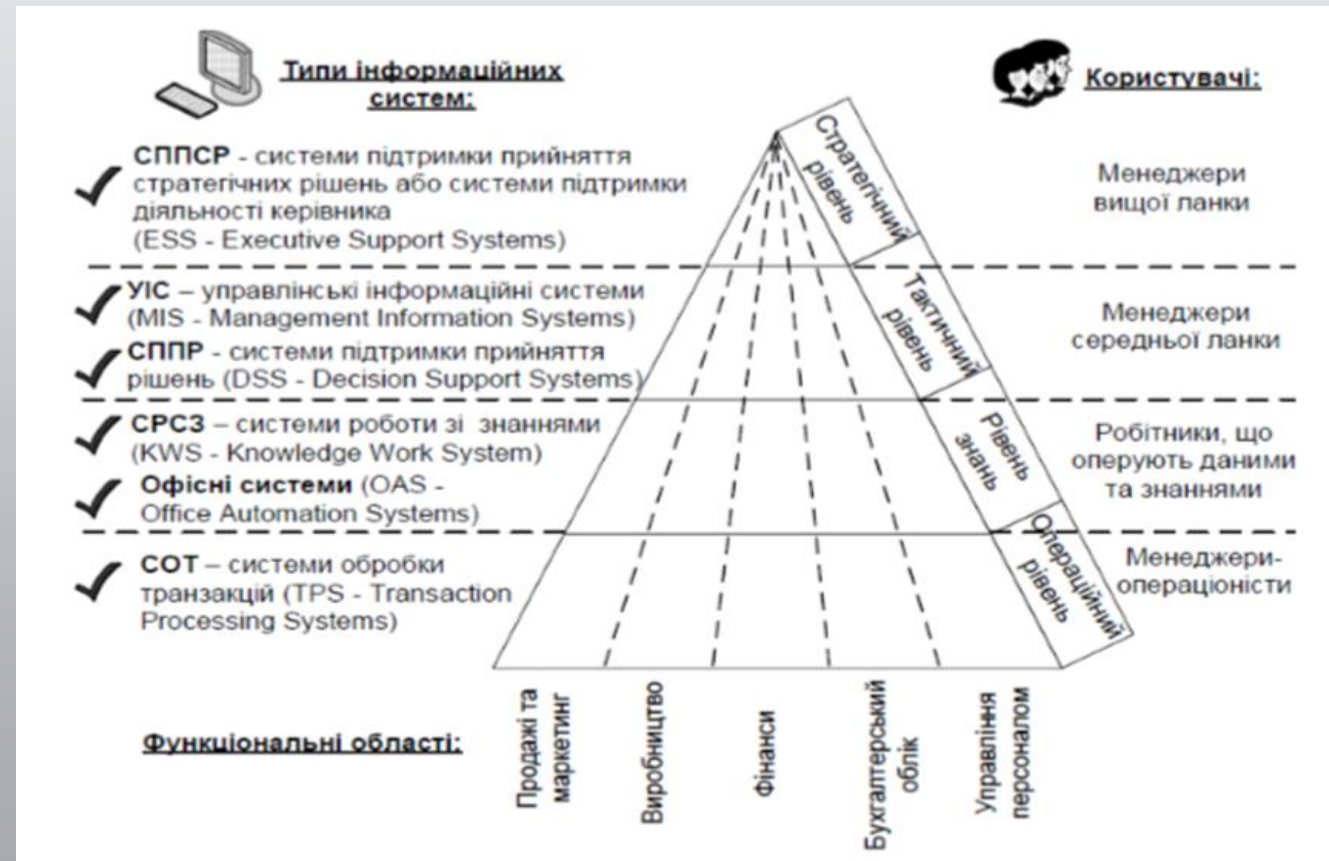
Типи інформаційних систем:

Користувачі:

СППСР - системи підтримки прийняття стратегічних рішень або системи підтримки діяльності керівника (ESS - Executive Support Systems)

Стратегічний рівень

Менеджери вищої ланки

УІС – управлінські інформаційні системи (MIS - Management Information Systems)

СППР - системи підтримки прийняття рішень (DSS - Decision Support Systems)

Тактичний рівень

Менеджери середньої ланки

СРСЗ – системи роботи зі знаннями (KWS - Knowledge Work System)

Офісні системи (OAS - Office Automation Systems)

Рівень знань

Робітники, що оперують даними та знаннями

СОТ – системи обробки транзакцій (TPS - Transaction Processing Systems)

Операційний рівень

Менеджери-операціоністи

Функціональні області:

Продажі та маркетинг

Виробництво

Фінанси

Бухгалтерський облік

Управління персоналом